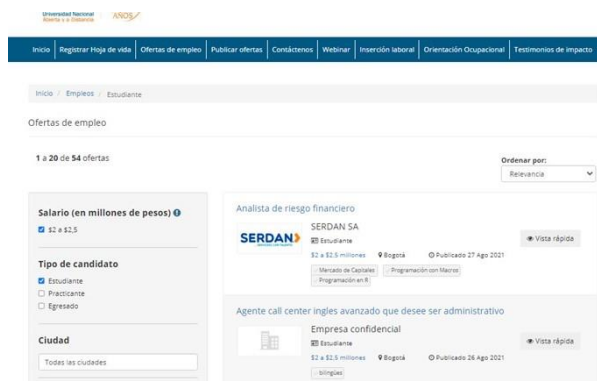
Universidad Nacional Abierta y a Distancia AÑOS

Inicio | Registrar Hoja de vida | Ofertas de empleo | Publicar ofertas | Contáctenos | Webinar | Inserción laboral | Orientación Ocupacional | Testimonios de impacto

Inicio / Empleos / Estudiante

Ofertas de empleo

1 a 20 de 54 ofertas

Ordenar por:
Relevancia

Salario (en millones de pesos)
$2 a $2,5

Tipo de candidato
Estudiante
Practicante
Egresado

Ciudad
Todas las ciudades

Analista de riesgo financiero
SERDAN
SERDAN SA
Estudiante
$2 a $2,5 millones Bogotá Publicado 27 Ago 2021
Mercado de Capitales Programación con Macros Programación en R
Vista rápida

Agente call center ingles avanzado que desee ser administrativo
Empresa confidencial
Estudiante
$2 a $2,5 millones Bogotá Publicado 26 Ago 2021
bilingües
Vista rápida